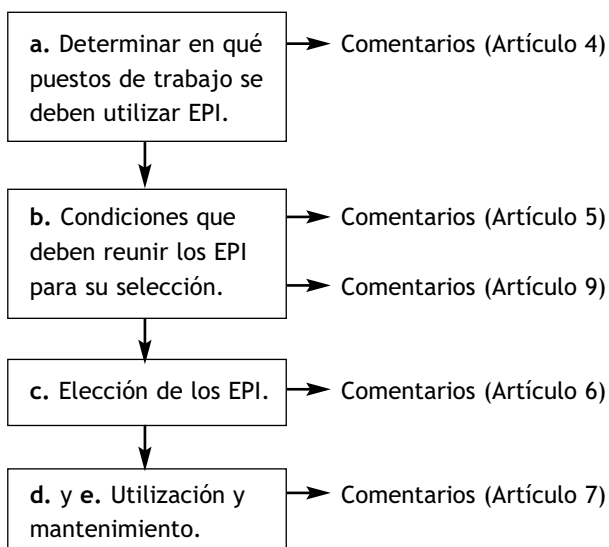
**a.** Determinar en qué puestos de trabajo se deben utilizar EPI.

Comentarios (Artículo 4)

**b.** Condiciones que deben reunir los EPI para su selección.

Comentarios (Artículo 5)

Comentarios (Artículo 9)

**c.** Elección de los EPI.

Comentarios (Artículo 6)

**d.** y **e.** Utilización y mantenimiento.

Comentarios (Artículo 7)